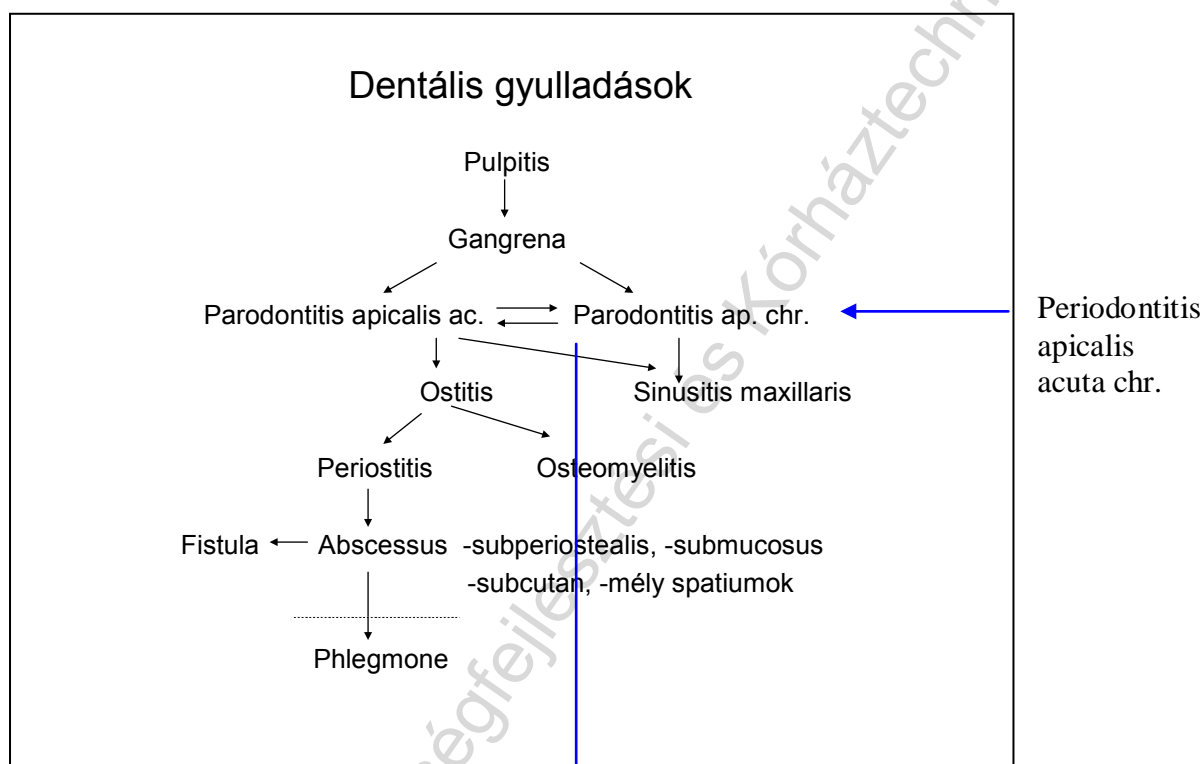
Dentális gyulladások

Pulpitis

Gangrena

Parodontitis apicalis ac.

Parodontitis ap. chr.

Periodontitis apicalis acuta chr.

Ostitis

Sinusitis maxillaris

Periostitis

Osteomyelitis

Fistula

Abscessus -subperiostealis, -submucosus -subcutan, -mély spatiumok

Phlegmone

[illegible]égfejlesztési és Kórháztech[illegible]